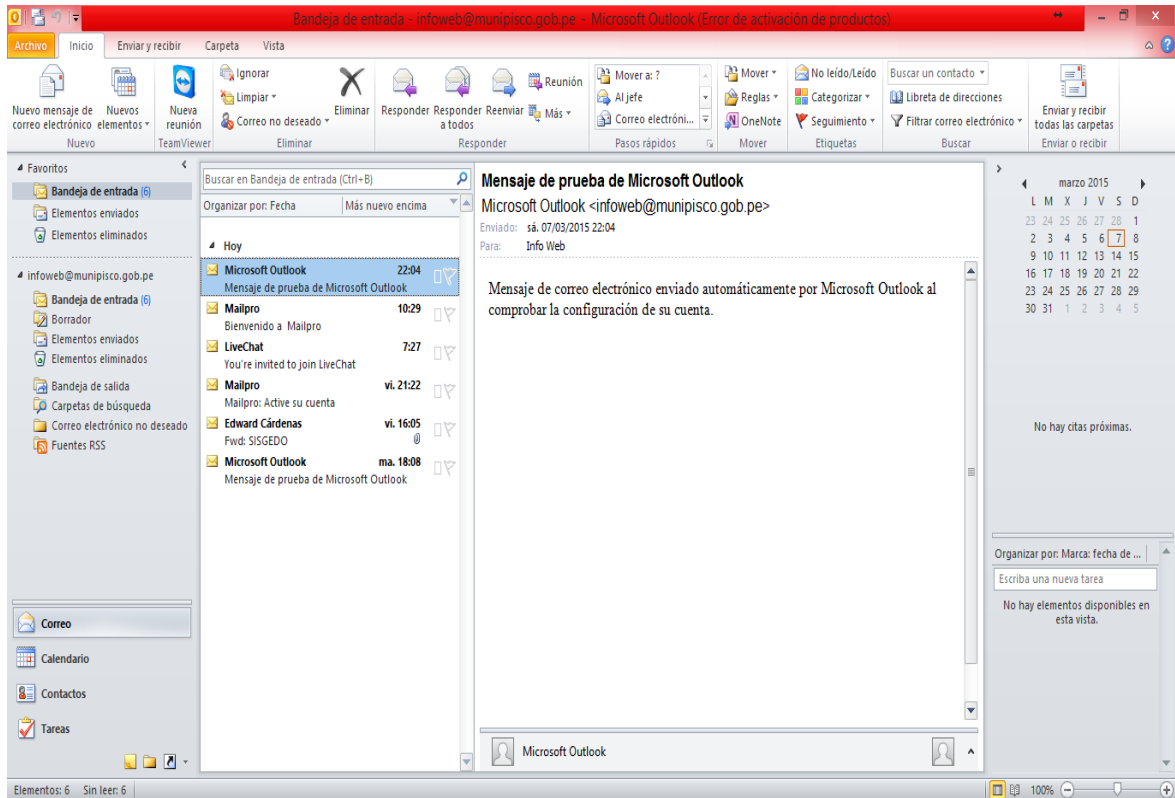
Bandeja de entrada - infoweb@munipisco.gob.pe - Microsoft Outlook (Error de activación de productos)

Archivo | Inicio | Enviar y recibir | Carpeta | Vista

Nuevo mensaje de correo electrónico | Nuevos elementos | Nueva reunión | Ignorar | Limpiar | Correo no deseado | Eliminar | Responder | Responder a todos | Reenviar | Reunión | Más | Mover a: ? | Al jefe | Correo electróni... | Mover | Reglas | OneNote | No leído/Leído | Categorizar | Seguimiento | Buscar un contacto | Libreta de direcciones | Filtrar correo electrónico | Enviar y recibir todas las carpetas

Nuevo | TeamViewer | Eliminar | Responder | Pasos rápidos | Mover | Etiquetas | Buscar | Enviar o recibir

Favoritos
Bandeja de entrada (6)
Elementos enviados
Elementos eliminados

infoweb@munipisco.gob.pe
Bandeja de entrada (6)
Borrador
Elementos enviados
Elementos eliminados
Bandeja de salida
Carpetas de búsqueda
Correo electrónico no deseado
Fuentes RSS

Correo
Calendario
Contactos
Tareas

Buscar en Bandeja de entrada (Ctrl+B)
Organizar por: Fecha | Más nuevo encima

Hoy
Microsoft Outlook 22:04
Mensaje de prueba de Microsoft Outlook
Mailpro 10:29
Bienvenido a Mailpro
LiveChat 7:27
You're invited to join LiveChat
Mailpro vi. 21:22
Mailpro: Active su cuenta
Edward Cárdenas vi. 16:05
Fwd: SISGEDO
Microsoft Outlook ma. 18:08
Mensaje de prueba de Microsoft Outlook

Mensaje de prueba de Microsoft Outlook
Microsoft Outlook <infoweb@munipisco.gob.pe>
Enviado: sá. 07/03/2015 22:04
Para: Info Web

Mensaje de correo electrónico enviado automáticamente por Microsoft Outlook al comprobar la configuración de su cuenta.

Microsoft Outlook

marzo 2015
| L | M | X | J | V | S | D |
|---|---|---|---|---|---|---|
| 23 | 24 | 25 | 26 | 27 | 28 | 1 |
| 2 | 3 | 4 | 5 | 6 | 7 | 8 |
| 9 | 10 | 11 | 12 | 13 | 14 | 15 |
| 16 | 17 | 18 | 19 | 20 | 21 | 22 |
| 23 | 24 | 25 | 26 | 27 | 28 | 29 |
| 30 | 31 | 1 | 2 | 3 | 4 | 5 |

No hay citas próximas.

Organizar por: Marca: fecha de ...
Escriba una nueva tarea
No hay elementos disponibles en esta vista.

Elementos: 6 | Sin leer: 6 | 100%